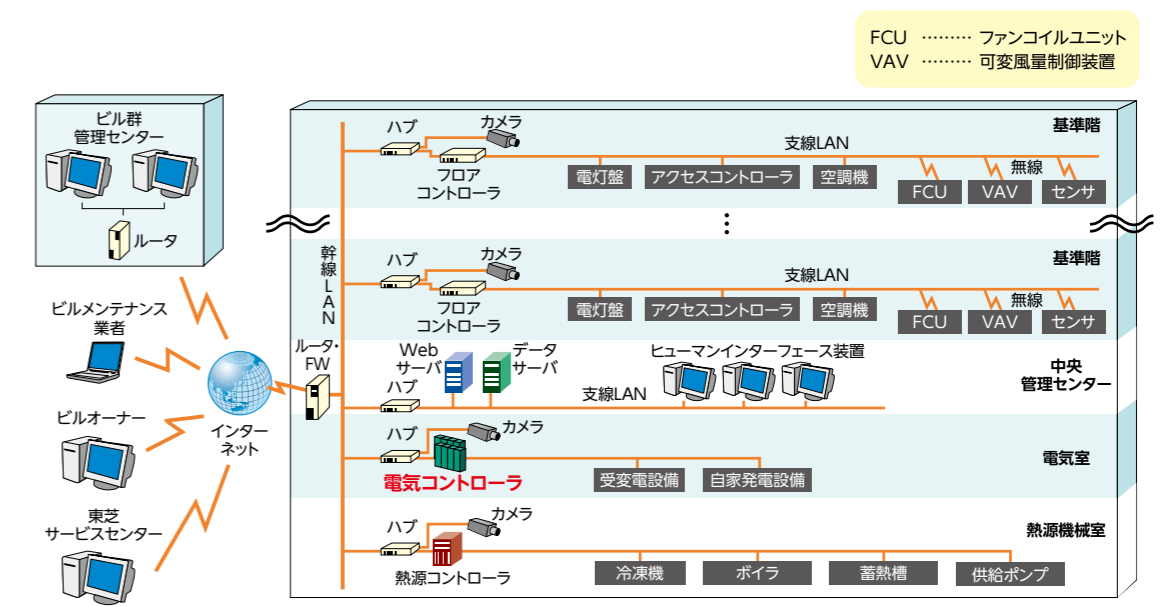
FCU ……… ファンコイルユニット
VAV ……… 可変風量制御装置

ビル群
管理センター

ルータ

ビルメンテナンス
業者

ビルオーナー

東芝
サービスセンター

インター
ネット

基準階
ハブ
カメラ
フロア
コントローラ
支線LAN
電灯盤
アクセスコントローラ
空調機
無線
FCU
VAV
センサ

⋮

幹
線
L
A
N

基準階
ハブ
カメラ
フロア
コントローラ
支線LAN
電灯盤
アクセスコントローラ
空調機
無線
FCU
VAV
センサ

ルータ・
FW

中央
管理センター
Web
サーバ
データ
サーバ
ヒューマンインターフェース装置
ハブ
支線LAN

電気室
ハブ
カメラ
電気コントローラ
受変電設備
自家発電設備

熱源機械室
ハブ
カメラ
熱源コントローラ
冷凍機
ボイラ
蓄熱槽
供給ポンプ